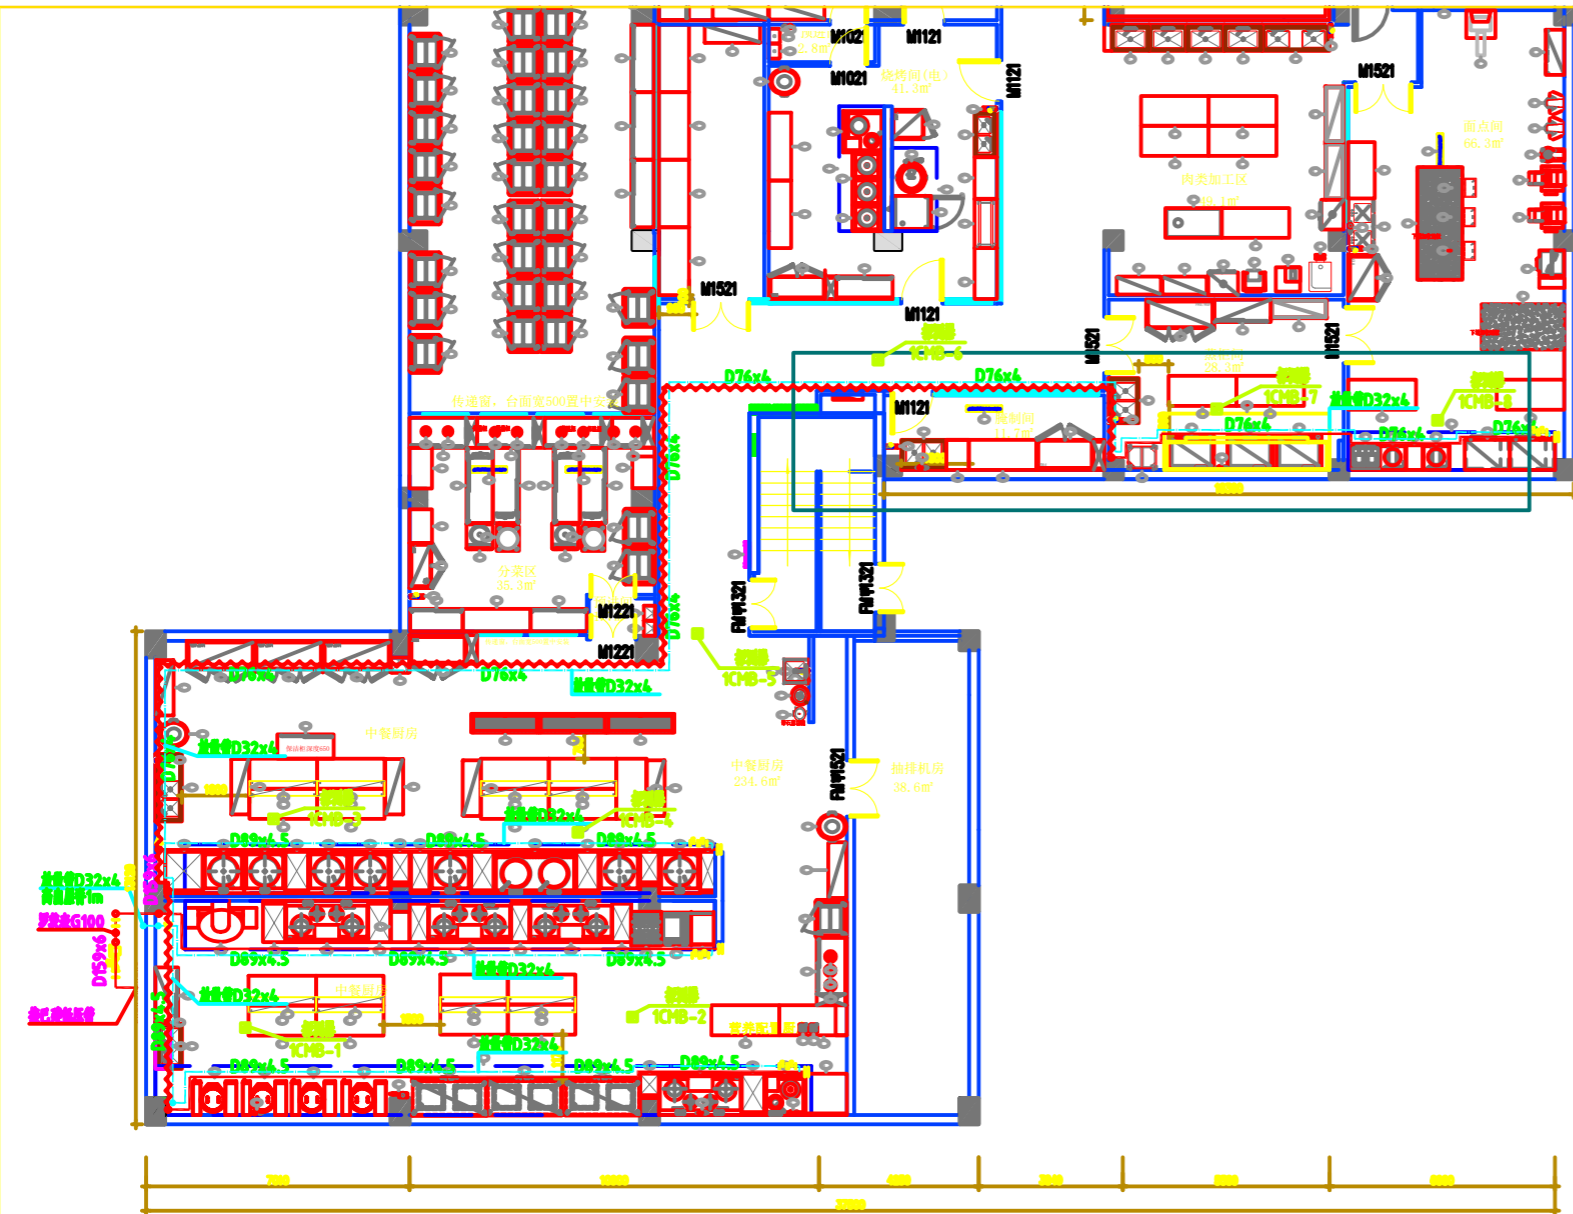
M1021
M1121
M1021
烧烤间(电)
41.3㎡
M1121
M1521
面点间
66.3㎡
肉类加工区
M1521
M1121
1CMB-4
D76x4
D76x4
M1521
M1521
1CMB-7
给水管D32x4
1CMB-8
M1121
D76x4
D76x4
D76x4
传送带, 台面宽500置中安装
D76x4
分菜区
35.3㎡
M1121
D76x4
M1221
FM甲1321
FM甲1321
D76x4
D76x4
给水管D32x4
1CMB-5
给水管D32x4
中餐厨房
中餐厨房
234.6㎡
FM甲1521
抽排机房
38.6㎡
1CMB-3
1CMB-4
给水管D32x4
D89x4.5
D89x4.5
D89x4.5
给水管D32x4
排水管G100
D159x6
D89x4.5
D89x4.5
D89x4.5
给水管D32x4
给水管D32x4
1CMB-1
1CMB-2
给水管D32x4
D89x4.5
D89x4.5
D89x4.5
D89x4.5